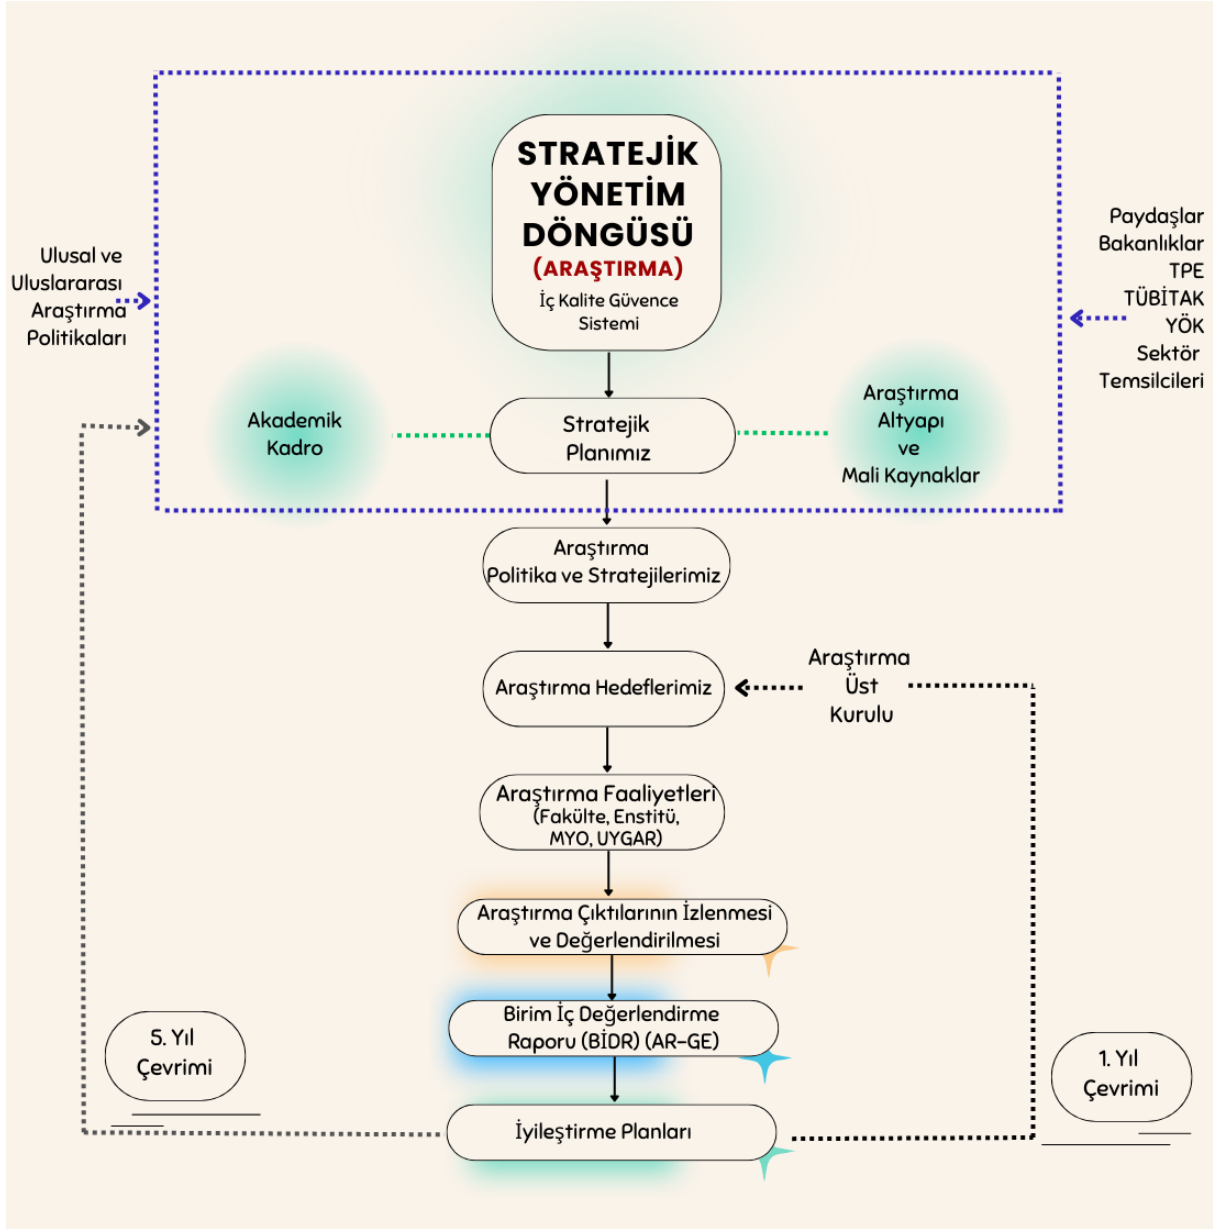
STRATEJİK YÖNETİM DÖNGÜSÜ
(ARAŞTIRMA)
İç Kalite Güvence Sistemi

Ulusal ve Uluslararası Araştırma Politikaları

Paydaşlar
Bakanlıklar
TPE
TÜBİTAK
YÖK
Sektör Temsilcileri

Akademik Kadro

Stratejik Planımız

Araştırma Altyapı ve Mali Kaynaklar

Araştırma Politika ve Stratejilerimiz

Araştırma Hedeflerimiz

Araştırma Üst Kurulu

Araştırma Faaliyetleri (Fakülte, Enstitü, MYO, UYGAR)

Araştırma Çıktılarının İzlenmesi ve Değerlendirilmesi

Birim İç Değerlendirme Raporu (BİDR) (AR-GE)

5. Yıl Çevrimi

1. Yıl Çevrimi

İyileştirme Planları